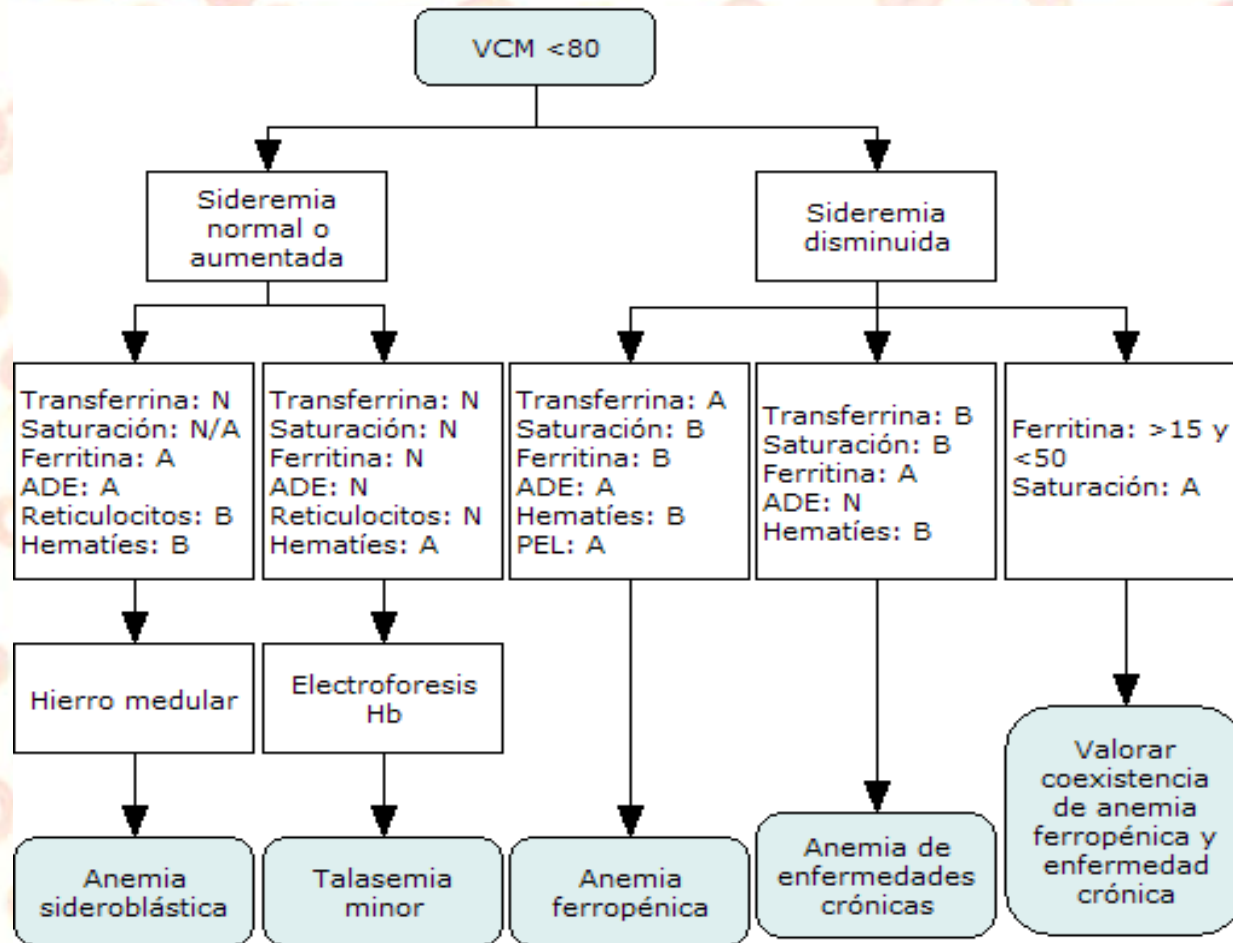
VCM <80

Sideremia normal o aumentada

Sideremia disminuida

Transferrina: N
Saturación: N/A
Ferritina: A
ADE: A
Reticulocitos: B
Hematíes: B

Hierro medular

Anemia sideroblástica

Transferrina: N
Saturación: N
Ferritina: N
ADE: N
Reticulocitos: N
Hematíes: A

Electroforesis Hb

Talasemia minor

Transferrina: A
Saturación: B
Ferritina: B
ADE: A
Hematíes: B
PEL: A

Anemia ferropénica

Transferrina: B
Saturación: B
Ferritina: A
ADE: N
Hematíes: B

Anemia de enfermedades crónicas

Ferritina: >15 y <50
Saturación: A

Valorar coexistencia de anemia ferropénica y enfermedad crónica